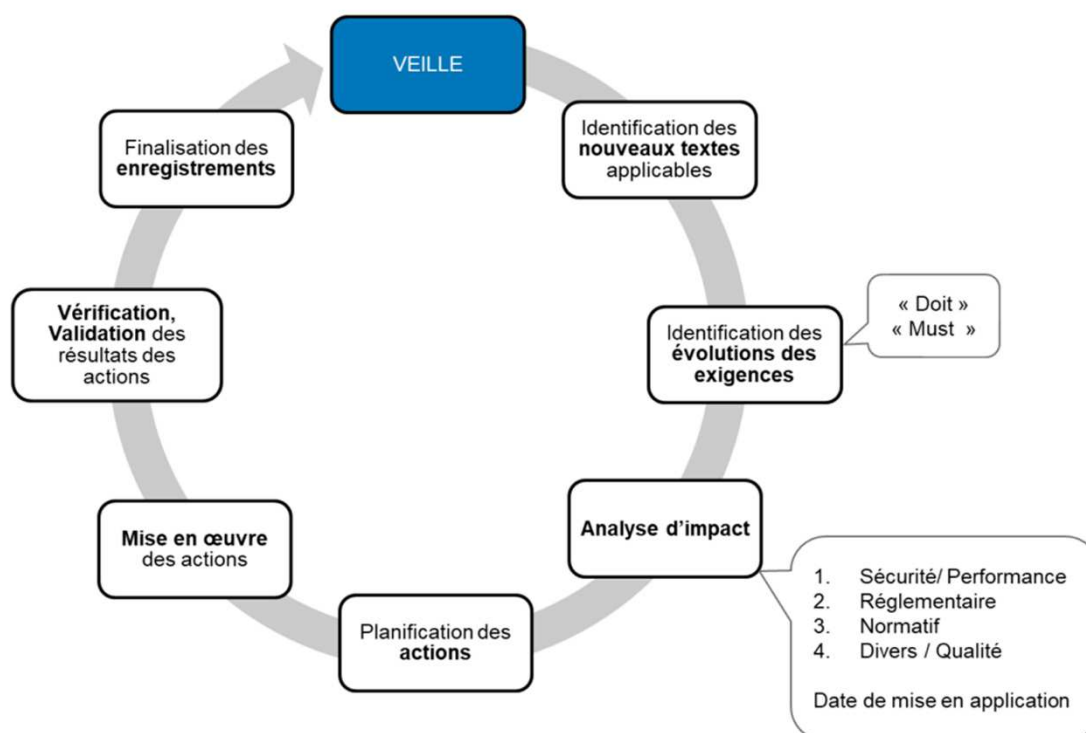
VEILLE

Identification des nouveaux textes applicables

« Doit »
« Must »

Identification des évolutions des exigences

Analyse d'impact

1. Sécurité/ Performance
2. Réglementaire
3. Normatif
4. Divers / Qualité

Date de mise en application

Planification des actions

Mise en œuvre des actions

Vérification, Validation des résultats des actions

Finalisation des enregistrements